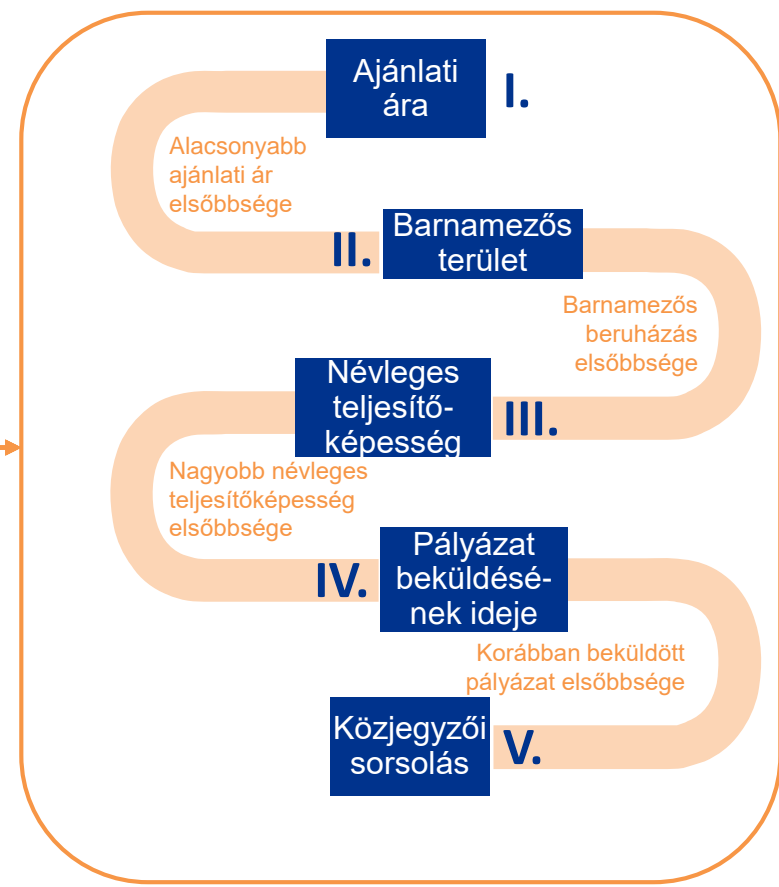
Ajánlati ára

I.

Alacsonyabb ajánlati ár elsőbbsége

II.

Barnamezős terület

Barnamezős beruházás elsőbbsége

Névleges teljesítőképesség

III.

Nagyobb névleges teljesítőképesség elsőbbsége

IV.

Pályázat beküldésének ideje

Korábban beküldött pályázat elsőbbsége

Közjegyzői sorsolás

V.